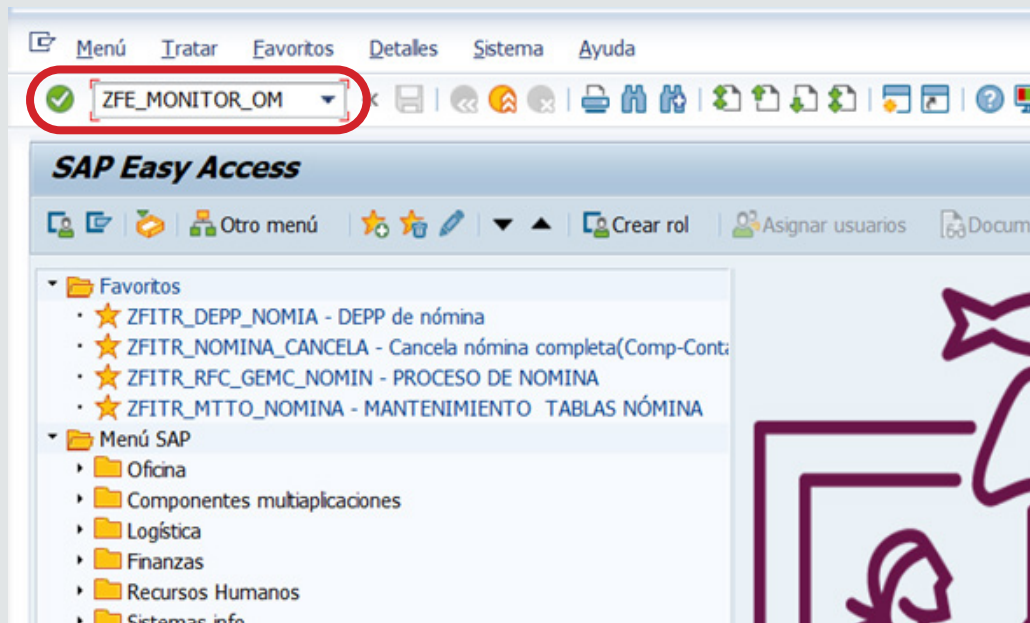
Menú Tratar Favoritos Detalles Sistema Ayuda

ZFE_MONITOR_OM

SAP Easy Access

Otro menú Crear rol Asignar usuarios Docum

Favoritos
ZFITR_DEPP_NOMIA - DEPP de nómina
ZFITR_NOMINA_CANCELA - Cancela nómina completa(Comp-Conta
ZFITR_RFC_GEMC_NOMIN - PROCESO DE NOMINA
ZFITR_MTTO_NOMINA - MANTENIMIENTO TABLAS NÓMINA
Menú SAP
Oficina
Componentes multiaplicaciones
Logística
Finanzas
Recursos Humanos
Sistemas info